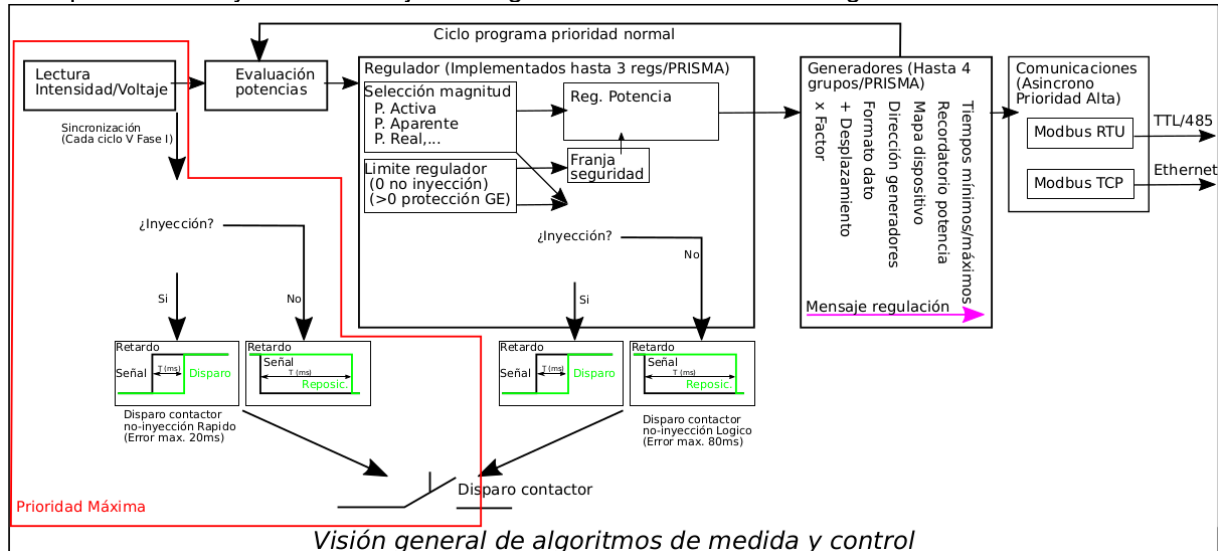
Ciclo programa prioridad normal

Lectura Intensidad/Voltaje

Evaluación potencias

Sincronización (Cada ciclo V Fase I)

¿Inyección?

Si

No

Retardo
Señal
T (ms)
Disparo

Retardo
Señal
T (ms)
Reposic.

Disparo contactor no-inyección Rapido (Error max. 20ms)

Regulador (Implementados hasta 3 regs/PRISMA)

Selección magnitud
P. Activa
P. Aparente
P. Real,...

Reg. Potencia

Limite regulador
(0 no inyección)
(>0 protección GE)

Franja seguridad

¿Inyección?

Si

No

Retardo
Señal
T (ms)
Disparo

Retardo
Señal
T (ms)
Reposic.

Disparo contactor no-inyección Logico (Error max. 80ms)

Generadores (Hasta 4 grupos/PRISMA)

Tiempos mínimos/máximos
Recordatorio potencia
Mapa dispositivo
Dirección generadores
Formato dato
+ Desplazamiento
x Factor

Mensaje regulación

Comunicaciones (Asincrono Prioridad Alta)

Modbus RTU

TTL/485

Modbus TCP

Ethernet

Disparo contactor

Prioridad Máxima

Visión general de algoritmos de medida y control